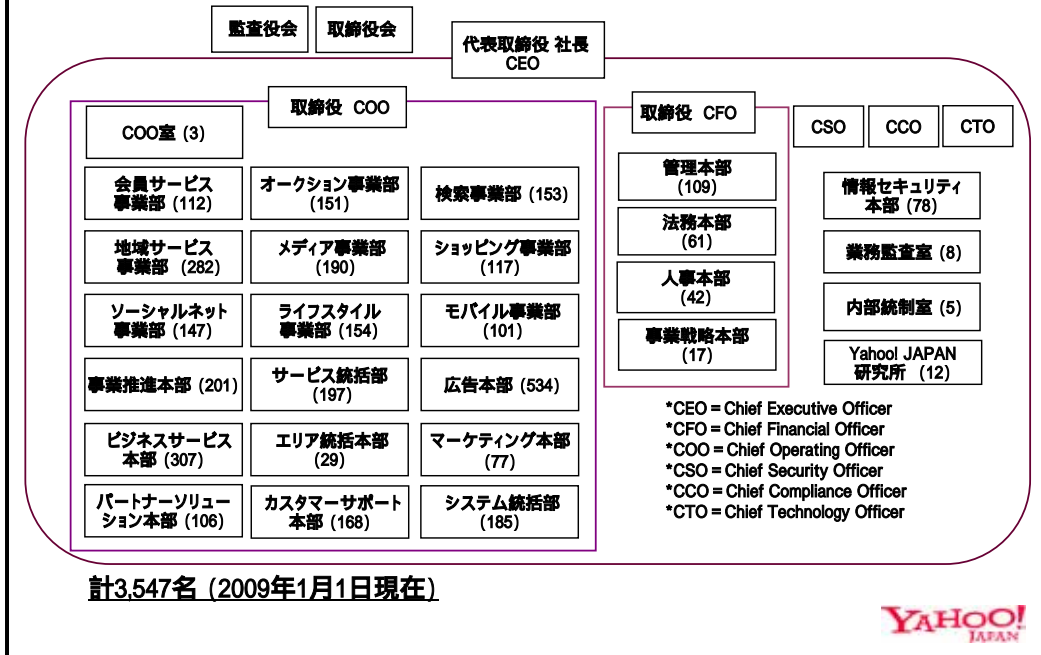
監査役会

取締役会

代表取締役 社長 CEO

取締役 COO

COO室 (3)

会員サービス事業部 (112)

オークション事業部 (151)

検索事業部 (153)

地域サービス事業部 (282)

メディア事業部 (190)

ショッピング事業部 (117)

ソーシャルネット事業部 (147)

ライフスタイル事業部 (154)

モバイル事業部 (101)

事業推進本部 (201)

サービス統括部 (197)

広告本部 (534)

ビジネスサービス本部 (307)

エリア統括本部 (29)

マーケティング本部 (77)

パートナーソリューション本部 (106)

カスタマーサポート本部 (168)

システム統括部 (185)

取締役 CFO

管理本部 (109)

法務本部 (61)

人事本部 (42)

事業戦略本部 (17)

CSO

CCO

CTO

情報セキュリティ本部 (78)

業務監査室 (8)

内部統制室 (5)

Yahoo! JAPAN 研究所 (12)

*CEO = Chief Executive Officer
*CFO = Chief Financial Officer
*COO = Chief Operating Officer
*CSO = Chief Security Officer
*CCO = Chief Compliance Officer
*CTO = Chief Technology Officer

計3,547名 (2009年1月1日現在)

YAHOO! JAPAN